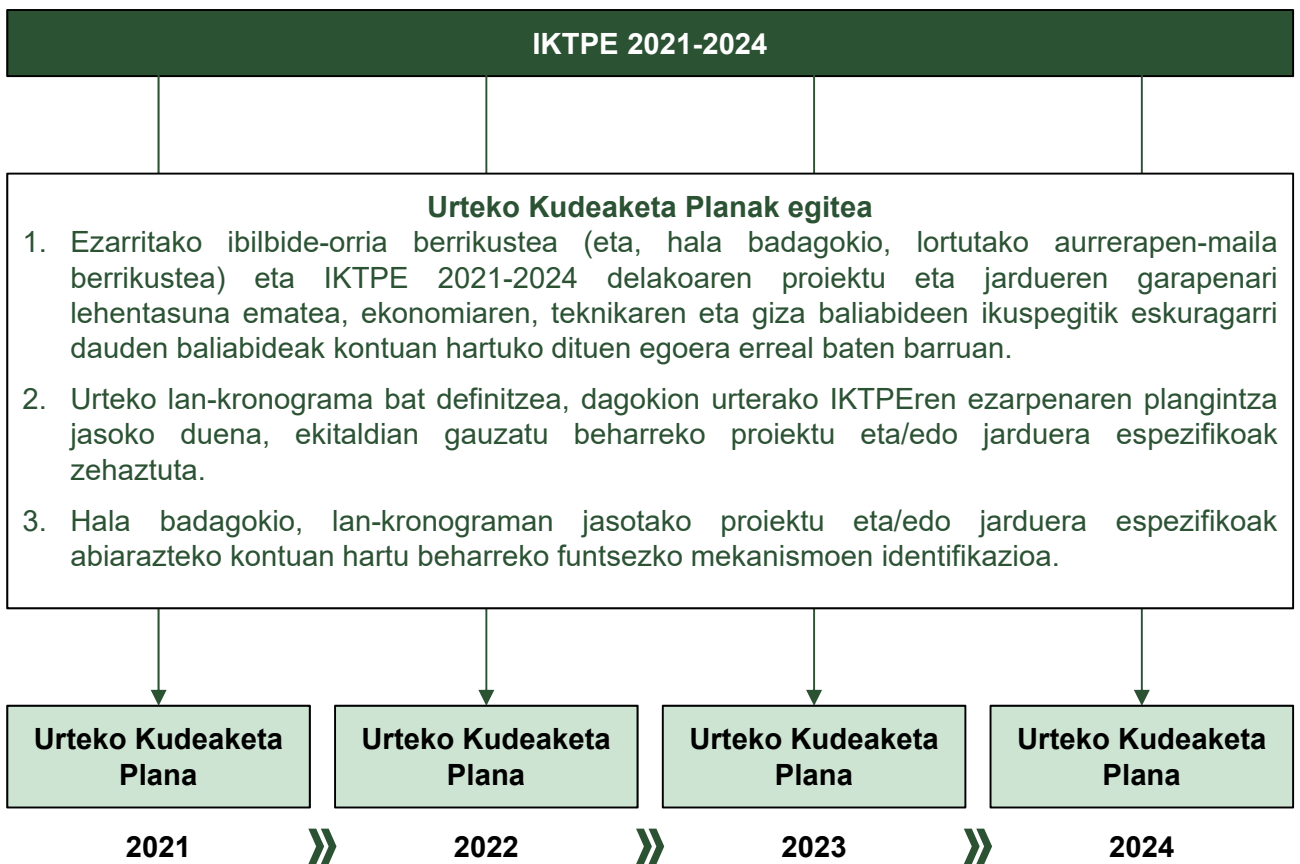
IKTPE 2021-2024

Urteko Kudeaketa Planak egitea

1. Ezarritako ibilbide-orria berrikustea (eta, hala badagokio, lortutako aurrerapen-maila berrikustea) eta IKTPE 2021-2024 delakoaren proiektu eta jardueren garapenari lehentasuna ematea, ekonomiaren, teknikaren eta giza baliabideen ikuspegitik eskuragarri dauden baliabideak kontuan hartuko dituen egoera erreal baten barruan.

2. Urteko lan-kronograma bat definitzea, dagokion urterako IKTPEren ezarpenaren plangintza jasoko duena, ekitaldian gauzatu beharreko proiektu eta/edo jarduera espezifikoak zehaztuta.

3. Hala badagokio, lan-kronograman jasotako proiektu eta/edo jarduera espezifikoak abiarazteko kontuan hartu beharreko funtsezko mekanismoen identifikazioa.

Urteko Kudeaketa Plana

Urteko Kudeaketa Plana

Urteko Kudeaketa Plana

Urteko Kudeaketa Plana

2021

2022

2023

2024